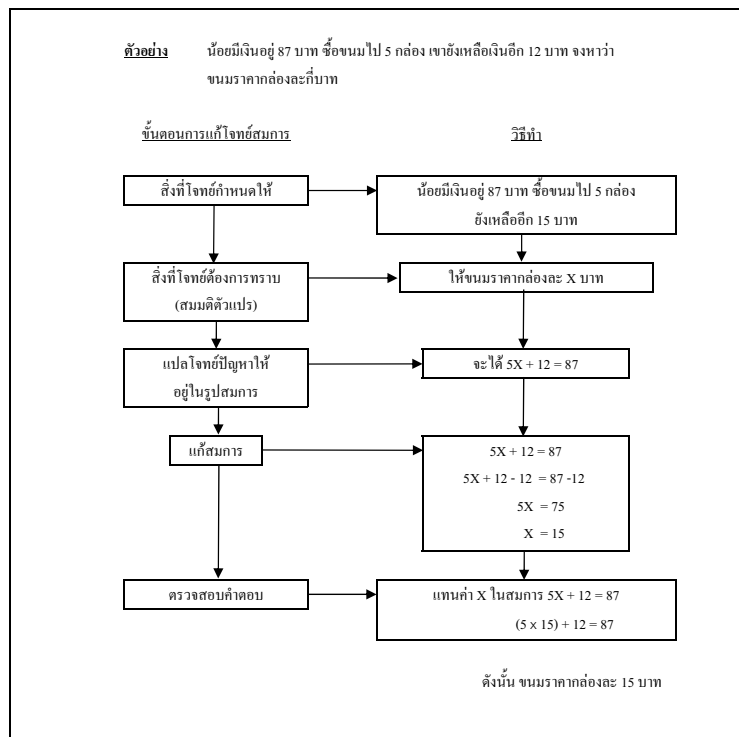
ตัวอย่าง น้อยมีเงินอยู่ 87 บาท ซื้อขนมไป 5 กล่อง เขายังเหลือเงินอีก 12 บาท จงหาว่าขนมราคากล่องละกี่บาท

ขั้นตอนการแก้โจทย์สมการ

วิธีทำ

สิ่งที่โจทย์กำหนดให้

น้อยมีเงินอยู่ 87 บาท ซื้อขนมไป 5 กล่อง ยังเหลืออีก 15 บาท

สิ่งที่โจทย์ต้องการทราบ (สมมติตัวแปร)

ให้ขนมราคากล่องละ X บาท

แปลโจทย์ปัญหาให้อยู่ในรูปสมการ

จะได้ 5X + 12 = 87

แก้สมการ

5X + 12 = 87

5X + 12 - 12 = 87 -12

5X = 75

X = 15

ตรวจสอบคำตอบ

แทนค่า X ในสมการ 5X + 12 = 87

(5 x 15) + 12 = 87

ดังนั้น ขนมราคากล่องละ 15 บาท